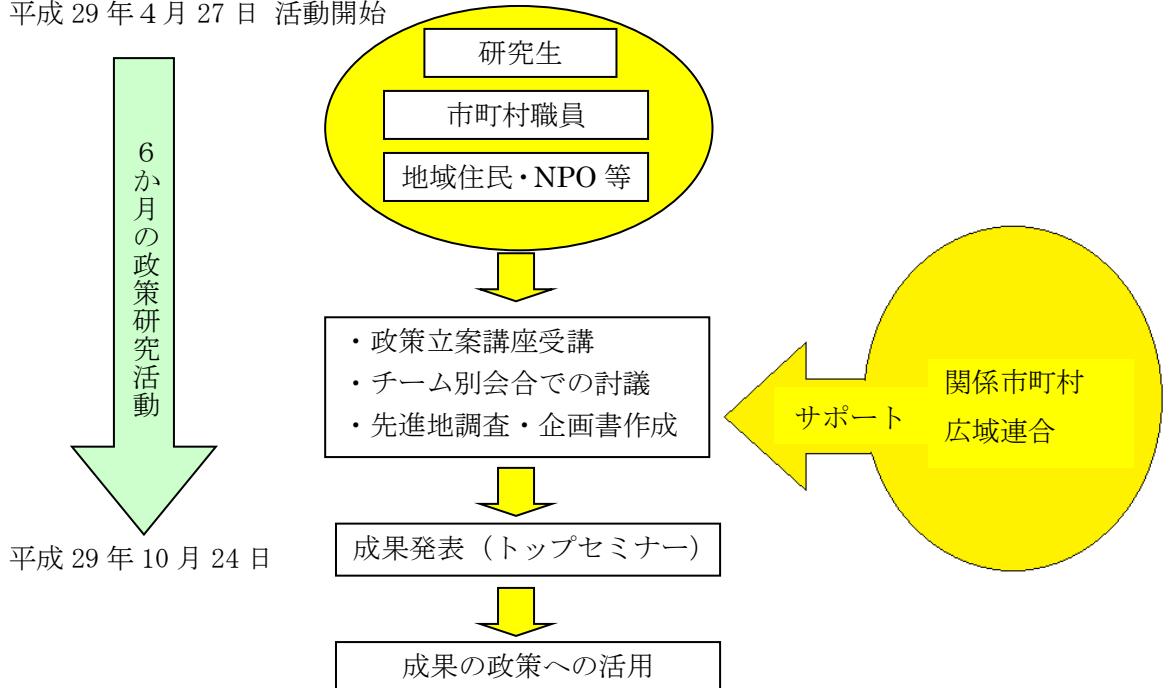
平成 29 年 4 月 27 日 活動開始

6か月の政策研究活動

研究生

市町村職員

地域住民・NPO 等

・政策立案講座受講
・チーム別会合での討議
・先進地調査・企画書作成

サポート

関係市町村
広域連合

平成 29 年 10 月 24 日

成果発表（トップセミナー）

成果の政策への活用